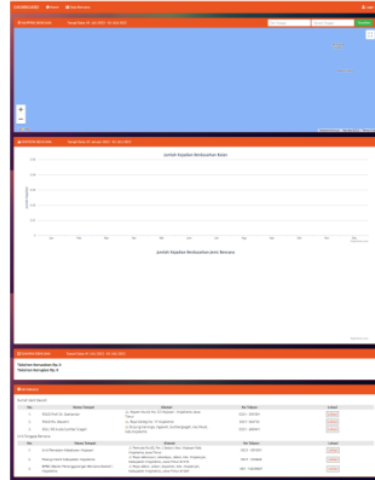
DASHBOARD

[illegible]

Jumlah Kejadian Berdasarkan Bulan

Jumlah Kejadian Berdasarkan Jenis Bencana

Total Kematian Rp. 0
Total Kerugian Rp. 0

| No | Nama Tempat | Alamat | No Telpon | Lokasi |
|---|---|---|---|---|
| 1 | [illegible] | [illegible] | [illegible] | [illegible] |
| 2 | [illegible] | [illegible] | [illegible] | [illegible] |
| 3 | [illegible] | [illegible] | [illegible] | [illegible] |

| No | Nama Tempat | Alamat | No Telpon | Lokasi |
|---|---|---|---|---|
| 1 | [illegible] | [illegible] | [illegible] | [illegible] |
| 2 | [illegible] | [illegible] | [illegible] | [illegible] |
| 3 | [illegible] | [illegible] | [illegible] | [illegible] |